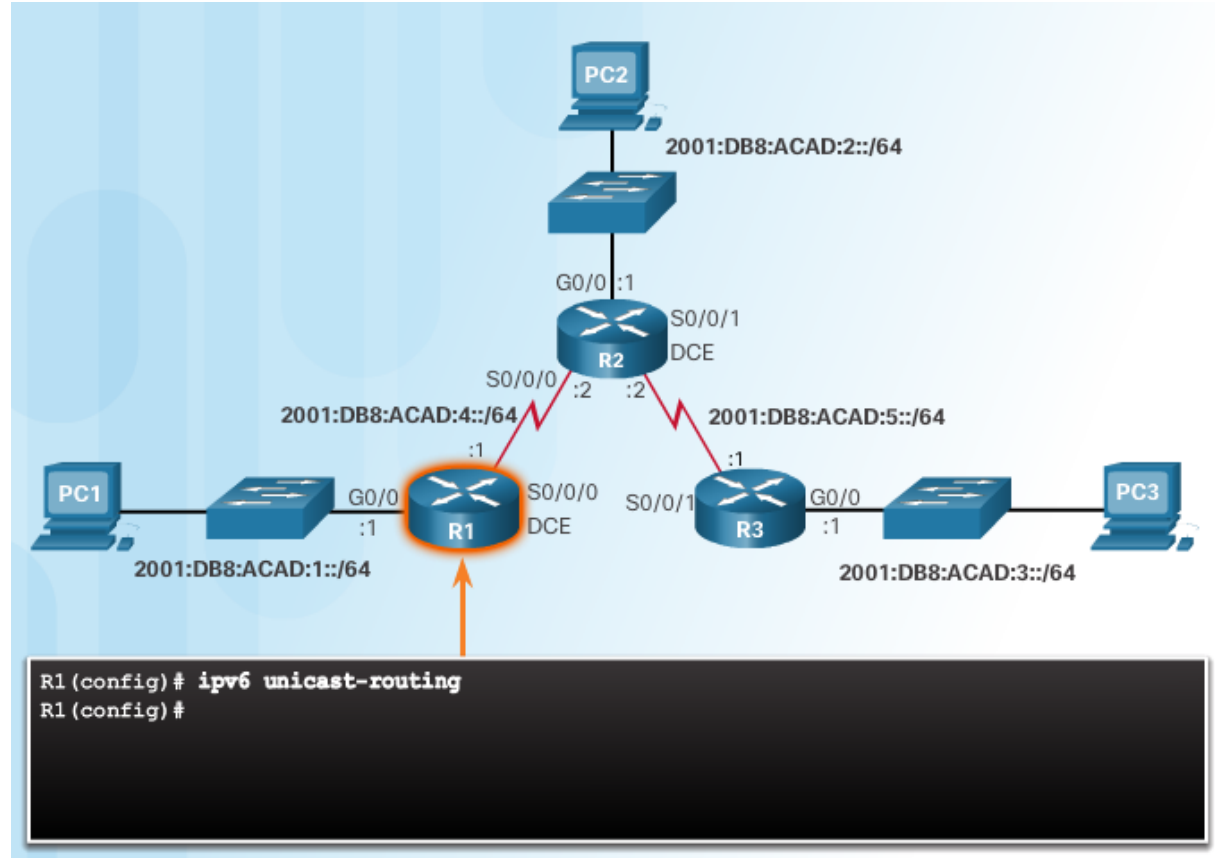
PC2

2001:DB8:ACAD:2::/64

G0/0 :1

S0/0/1

R2

DCE

S0/0/0 :2 :2

2001:DB8:ACAD:4::/64

2001:DB8:ACAD:5::/64

:1

:1

PC1

G0/0

S0/0/0

S0/0/1

G0/0

PC3

:1

R1

DCE

R3

:1

2001:DB8:ACAD:1::/64

2001:DB8:ACAD:3::/64

R1(config)# **ipv6 unicast-routing**
R1(config)#